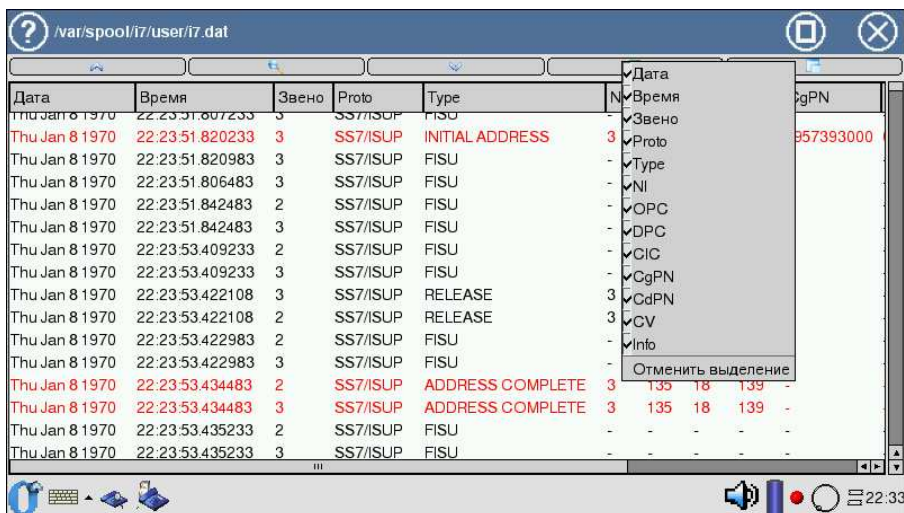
/var/spool/i7/user/i7.dat

| Дата | Время | Звено | Proto | Type | N | | | | CgPN |
|---|---|---|---|---|---|---|---|---|---|
| Thu Jan 8 1970 | 22:23:51.807233 | 3 | SS7/ISUP | FISU | | | | | |
| Thu Jan 8 1970 | 22:23:51.820233 | 3 | SS7/ISUP | INITIAL ADDRESS | 3 | | | | 957393000 |
| Thu Jan 8 1970 | 22:23:51.820983 | 3 | SS7/ISUP | FISU | - | | | | |
| Thu Jan 8 1970 | 22:23:51.806483 | 3 | SS7/ISUP | FISU | - | | | | |
| Thu Jan 8 1970 | 22:23:51.842483 | 2 | SS7/ISUP | FISU | - | | | | |
| Thu Jan 8 1970 | 22:23:51.842483 | 3 | SS7/ISUP | FISU | - | | | | |
| Thu Jan 8 1970 | 22:23:53.409233 | 2 | SS7/ISUP | FISU | - | | | | |
| Thu Jan 8 1970 | 22:23:53.409233 | 3 | SS7/ISUP | FISU | - | | | | |
| Thu Jan 8 1970 | 22:23:53.422108 | 3 | SS7/ISUP | RELEASE | 3 | | | | |
| Thu Jan 8 1970 | 22:23:53.422108 | 2 | SS7/ISUP | RELEASE | 3 | | | | |
| Thu Jan 8 1970 | 22:23:53.422983 | 2 | SS7/ISUP | FISU | - | | | | |
| Thu Jan 8 1970 | 22:23:53.422983 | 3 | SS7/ISUP | FISU | - | | | | |
| Thu Jan 8 1970 | 22:23:53.434483 | 2 | SS7/ISUP | ADDRESS COMPLETE | 3 | 135 | 18 | 139 | - |
| Thu Jan 8 1970 | 22:23:53.434483 | 3 | SS7/ISUP | ADDRESS COMPLETE | 3 | 135 | 18 | 139 | - |
| Thu Jan 8 1970 | 22:23:53.435233 | 2 | SS7/ISUP | FISU | - | - | - | - | - |
| Thu Jan 8 1970 | 22:23:53.435233 | 3 | SS7/ISUP | FISU | - | - | - | - | - |

Дата
Время
Звено
Proto
Type
NI
OPC
DPC
CIC
CgPN
CdPN
CV
Info
Отменить выделение

22:33